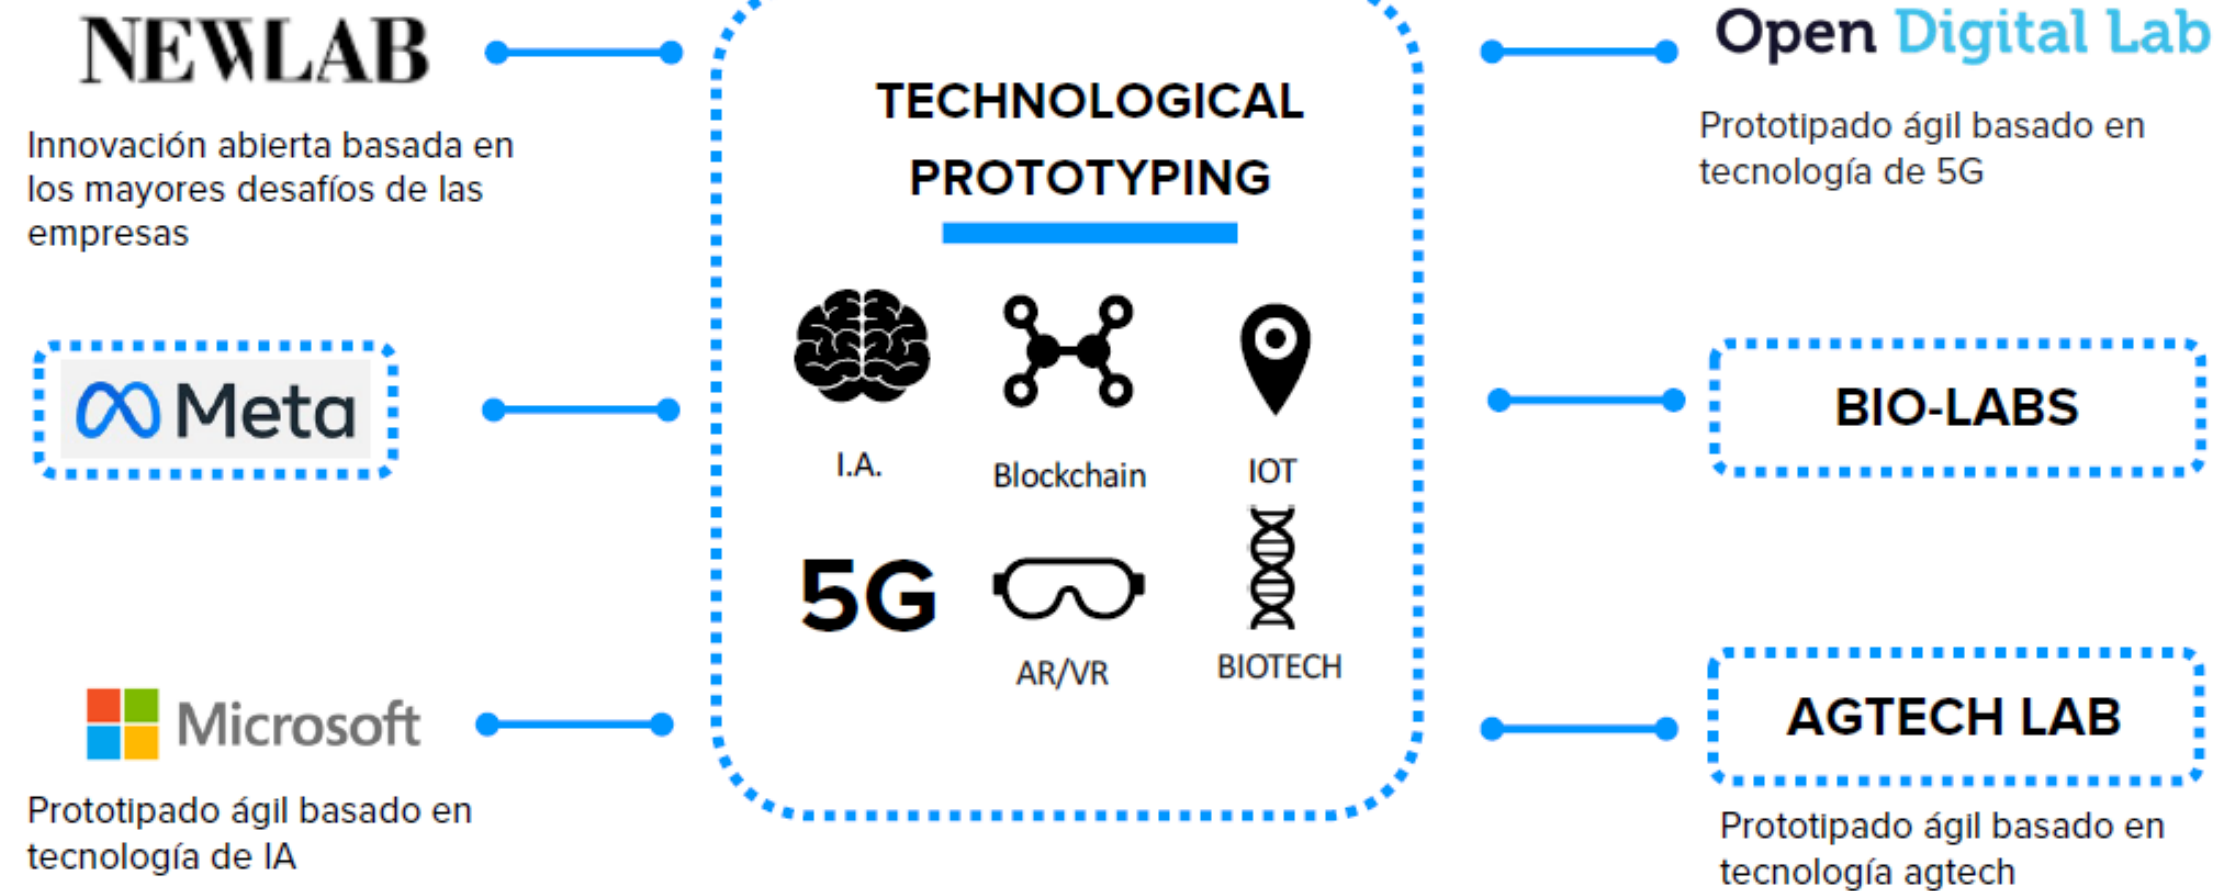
NEWLAB

Innovación abierta basada en los mayores desafíos de las empresas

Meta

Microsoft

Prototipado ágil basado en tecnología de IA

TECHNOLOGICAL PROTOTYPING

I.A.

Blockchain

IOT

5G

AR/VR

BIOTECH

Open Digital Lab

Prototipado ágil basado en tecnología de 5G

BIO-LABS

AGTECH LAB

Prototipado ágil basado en tecnología agtech